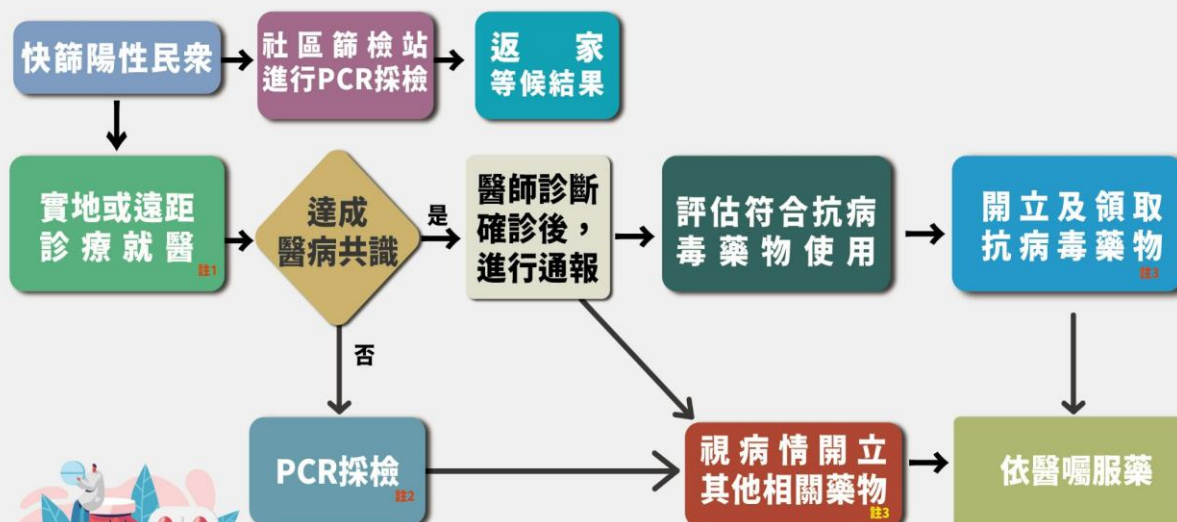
快篩陽性民眾

社區篩檢站
進行PCR採檢

返　家
等候結果

實地或遠距
診療就醫
註1

達成
醫病共識

是

否

醫師診斷
確診後，
進行通報

評估符合抗病
毒藥物使用

開立及領取
抗病毒藥物
註3

PCR採檢
註2

視病情開立
其他相關藥物
註3

依醫囑服藥